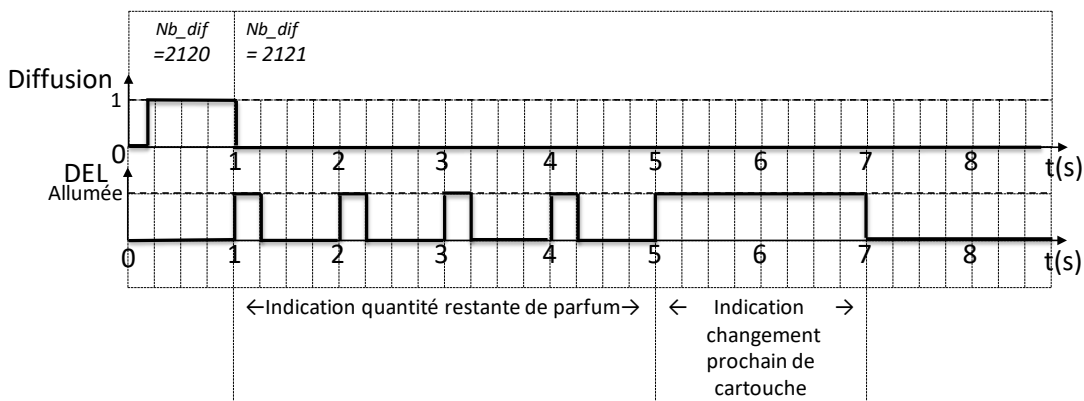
Nb_dif =2120

Nb_dif = 2121

Diffusion

1

0

1

2

3

4

5

6

7

8

t(s)

DEL

Allumée

0

1

2

3

4

5

6

7

8

t(s)

←Indication quantité restante de parfum→

← Indication → changement prochain de cartouche